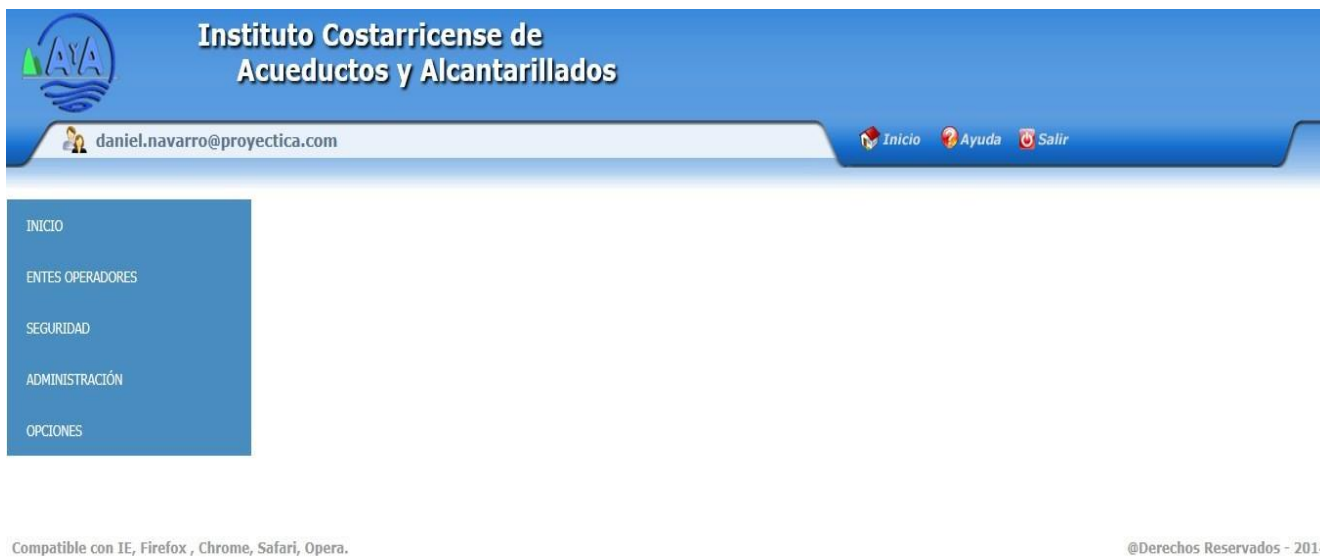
AyA

Instituto Costarricense de Acueductos y Alcantarillados

daniel.navarro@proyectica.com

Inicio Ayuda Salir

INICIO

ENTES OPERADORES

SEGURIDAD

ADMINISTRACIÓN

OPCIONES

Compatible con IE, Firefox , Chrome, Safari, Opera.

@Derechos Reservados - 201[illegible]